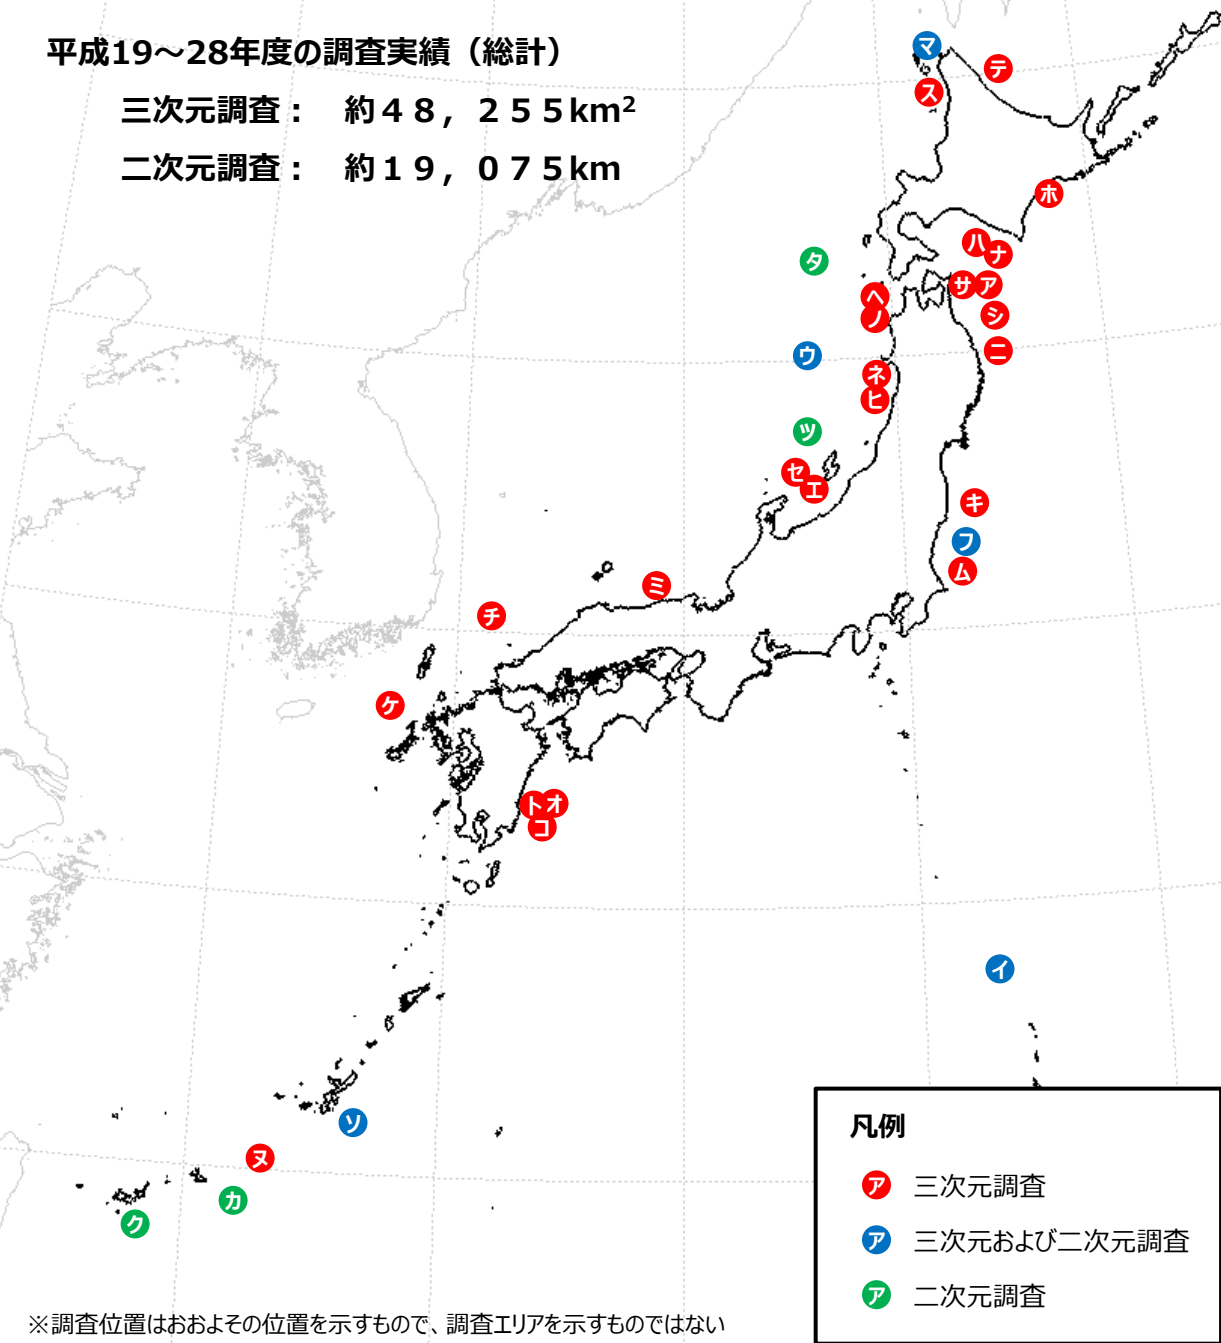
平成19～28年度の調査実績（総計）

三次元調査：　約４８，２５５$km^2$

二次元調査：　約１９，０７５km

マ
テ
ス
ホ
ハ
ナ
タ
サ
ア
ヘ
ノ
シ
ニ
ウ
ネ
ヒ
ツ
セ
エ
キ
フ
ム
ミ
チ
ケ
ト
オ
コ
イ
ソ
ヌ
カ
ク

凡例
ア　三次元調査
ア　三次元および二次元調査
ア　二次元調査

※調査位置はおおよその位置を示すもので、調査エリアを示すものではない